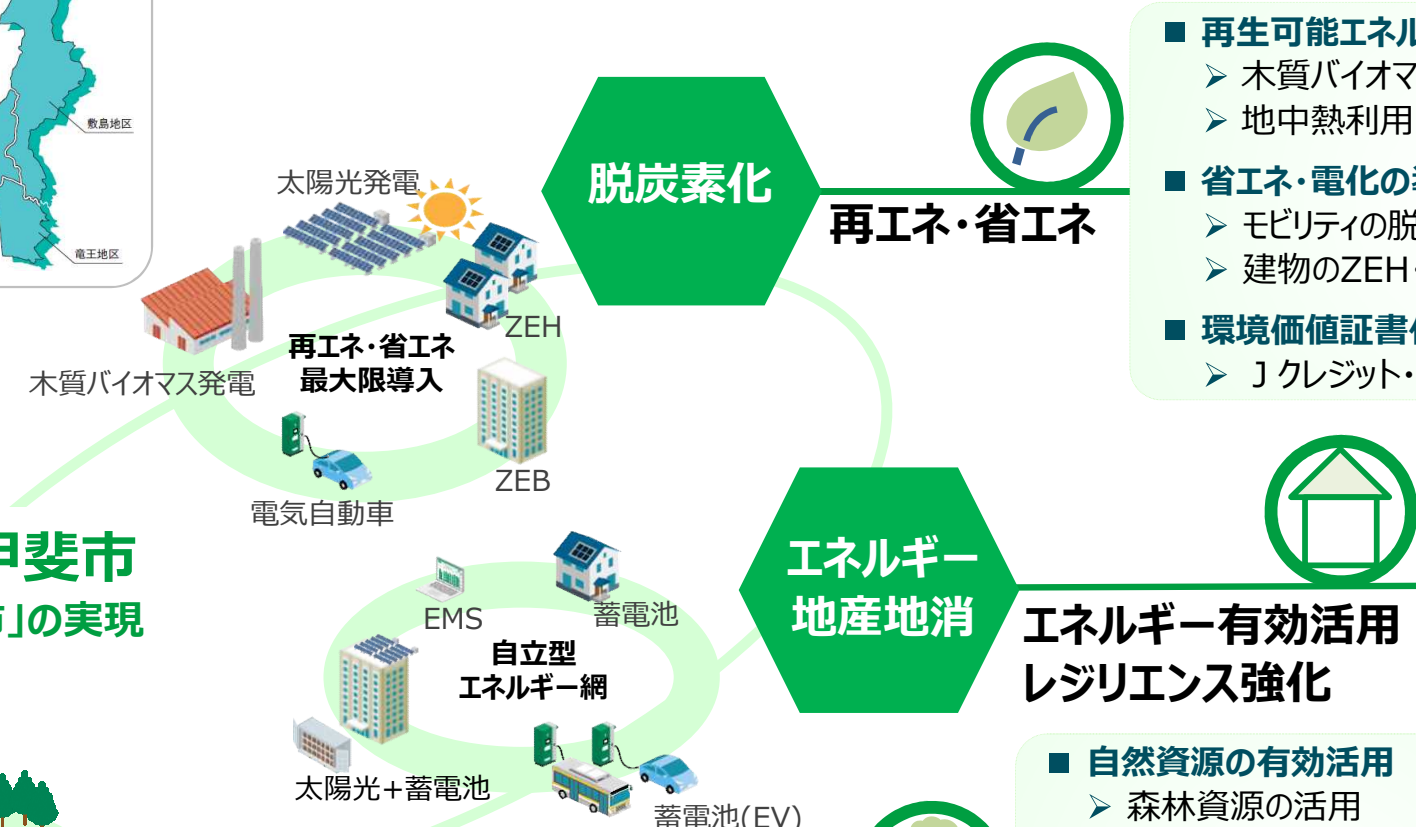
敷島地区

竜王地区

太陽光発電

ZEH

再エネ・省エネ
最大限導入

木質バイオマス発電

ZEB

電気自動車

甲斐市

市」の実現

EMS

蓄電池

自立型
エネルギー網

太陽光+蓄電池

蓄電池(EV)

脱炭素化

再エネ・省エネ

エネルギー
地産地消

エネルギー有効活用
レジリエンス強化

■ 再生可能エネル
➢ 木質バイオマ
➢ 地中熱利用

■ 省エネ・電化の
➢ モビリティの脱
➢ 建物のZEH・

■ 環境価値証書
➢ Jクレジット・

■ 自然資源の有効活用
➢ 森林資源の活用